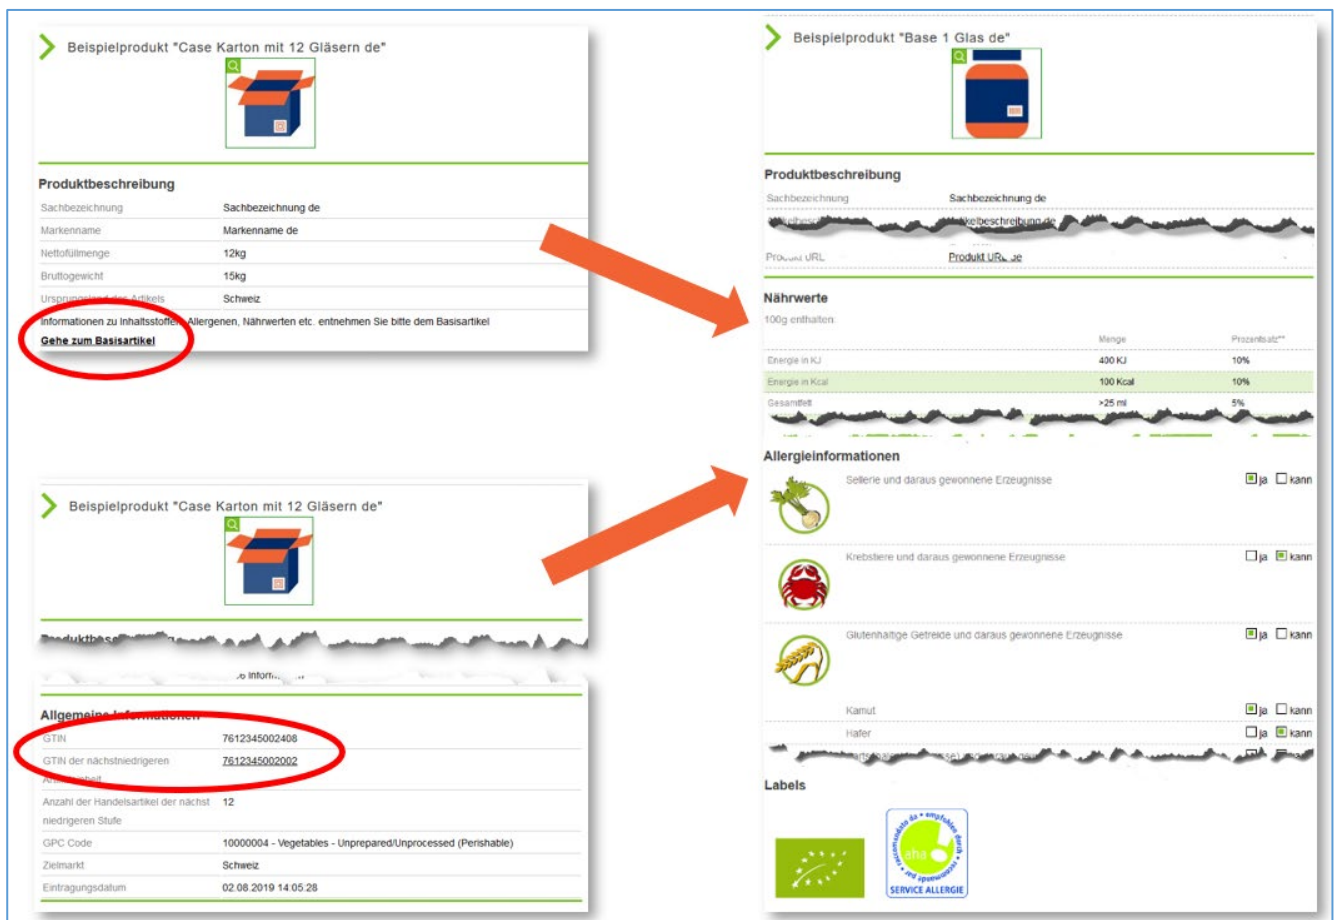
Beispielprodukt "Case Karton mit 12 Gläsern de"

Produktbeschreibung

| | |
|---|---|
| Sachbezeichnung | Sachbezeichnung de |
| Markenname | Markenname de |
| Nettofüllmenge | 12kg |
| Bruttogewicht | 15kg |
| Ursprungsland des Artikels | Schweiz |

Informationen zu Inhaltsstoffen, Allergenen, Nährwerten etc. entnehmen Sie bitte dem Basisartikel
Gehe zum Basisartikel

Beispielprodukt "Case Karton mit 12 Gläsern de"

Produktbeschreibung

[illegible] Inform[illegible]

Allgemeine Informationen

| | |
|---|---|
| GTIN | 7612345002408 |
| GTIN der nächstniedrigeren Artikeleinheit | 7612345002002 |
| Anzahl der Handelsartikel der nächst niedrigeren Stufe | 12 |
| GPC Code | 10000004 - Vegetables - Unprepared/Unprocessed (Perishable) |
| Zielmarkt | Schweiz |
| Eintragungsdatum | 02.08.2019 14:05:28 |

Beispielprodukt "Base 1 Glas de"

Produktbeschreibung

| | |
|---|---|
| Sachbezeichnung | Sachbezeichnung de |
| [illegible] | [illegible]kelbeschreibung de |
| Produkt URL | Produkt URL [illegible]e |

Nährwerte
100g enthalten:

| | Menge | Prozentsatz** |
|---|---|---|
| Energie in KJ | 400 KJ | 10% |
| Energie in Kcal | 100 Kcal | 10% |
| Gesamtfett | >25 ml | 5% |

Allergieinformationen
Sellerie und daraus gewonnene Erzeugnisse ja kann
Krebstiere und daraus gewonnene Erzeugnisse ja kann
Glutenhaltige Getreide und daraus gewonnene Erzeugnisse ja kann
Kamut ja kann
Hafer ja kann

Labels
aha empfohlen durch recommandé par raccomandato da
SERVICE ALLERGIE